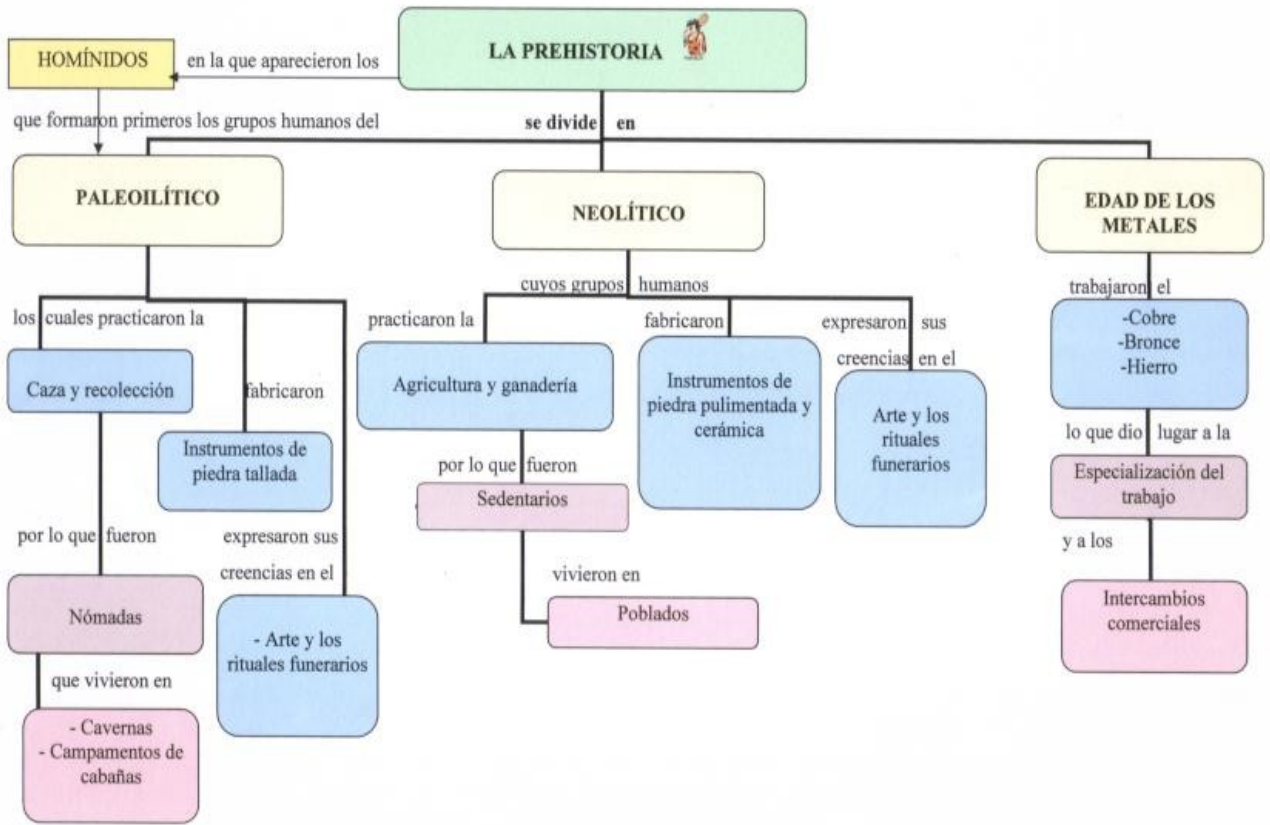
LA PREHISTORIA

HOMÍNIDOS

en la que aparecieron los

que formaron primeros los grupos humanos del

se divide en

PALEOILÍTICO

NEOLÍTICO

EDAD DE LOS METALES

los cuales practicaron la

Caza y recolección

fabricaron

Instrumentos de piedra tallada

por lo que fueron

Nómadas

que vivieron en

- Cavernas
- Campamentos de cabañas

expresaron sus creencias en el

- Arte y los rituales funerarios

cuyos grupos humanos

practicaron la

Agricultura y ganadería

por lo que fueron

Sedentarios

vivieron en

Poblados

fabricaron

Instrumentos de piedra pulimentada y cerámica

expresaron sus creencias en el

Arte y los rituales funerarios

trabajaron el

-Cobre
-Bronce
-Hierro

lo que dio lugar a la

Especialización del trabajo

y a los

Intercambios comerciales